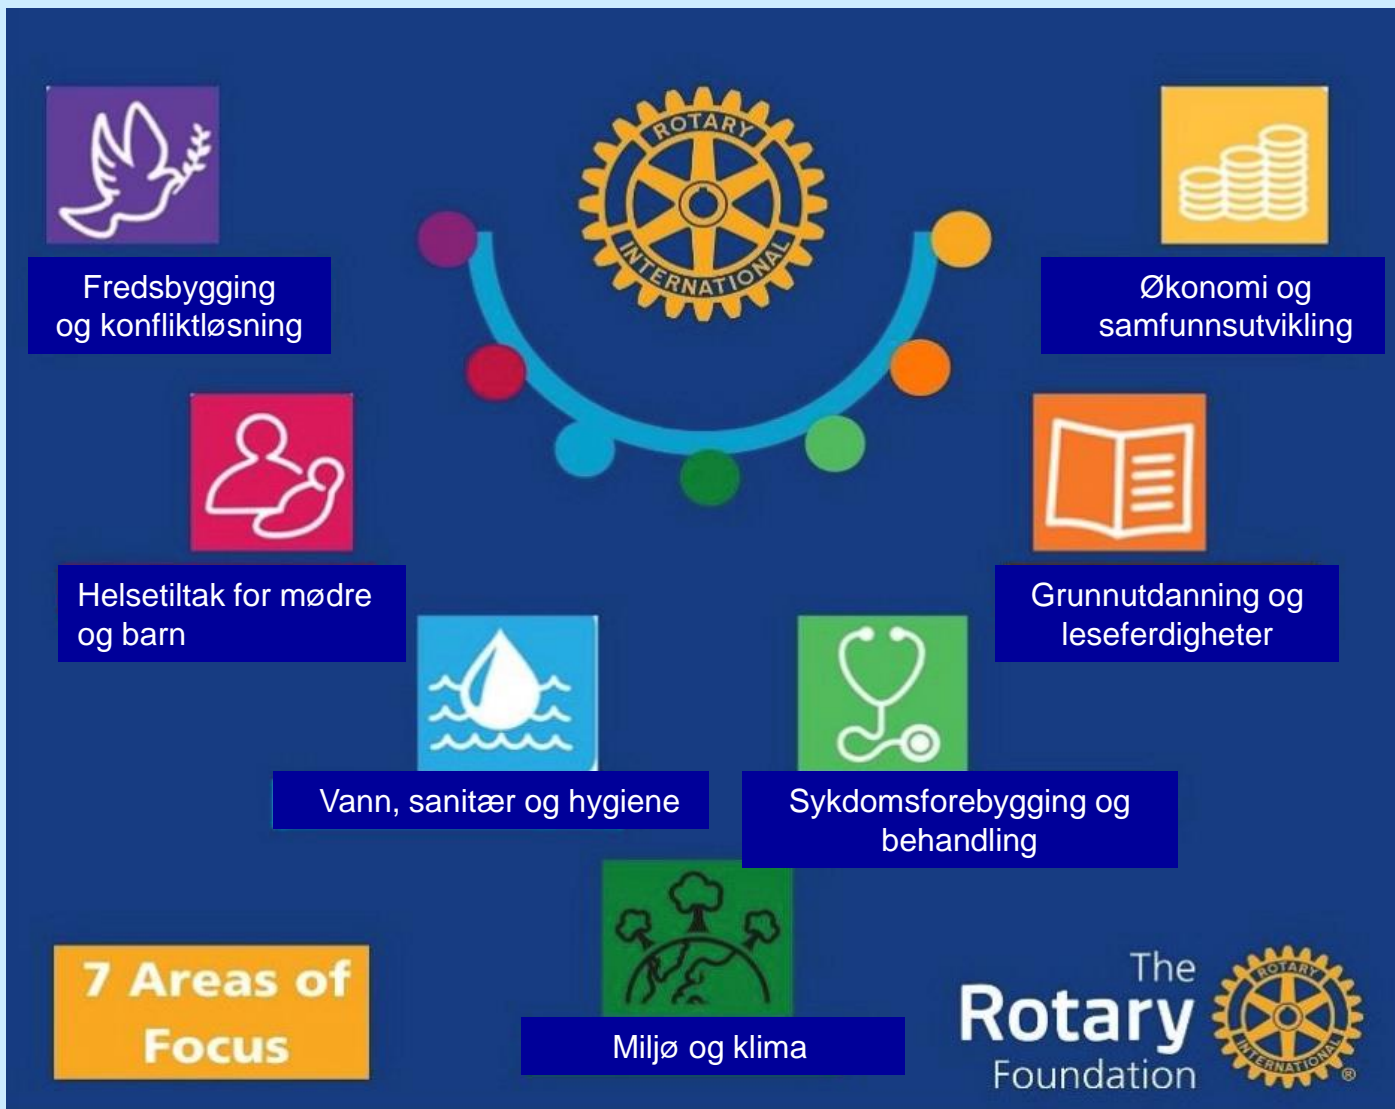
ROTARY INTERNATIONAL

Fredsbygging og konfliktløsning

Økonomi og samfunnsutvikling

Helsetiltak for mødre og barn

Grunnutdanning og leseferdigheter

Vann, sanitær og hygiene

Sykdomsforebygging og behandling

Miljø og klima

7 Areas of Focus

The Rotary Foundation

ROTARY INTERNATIONAL ®